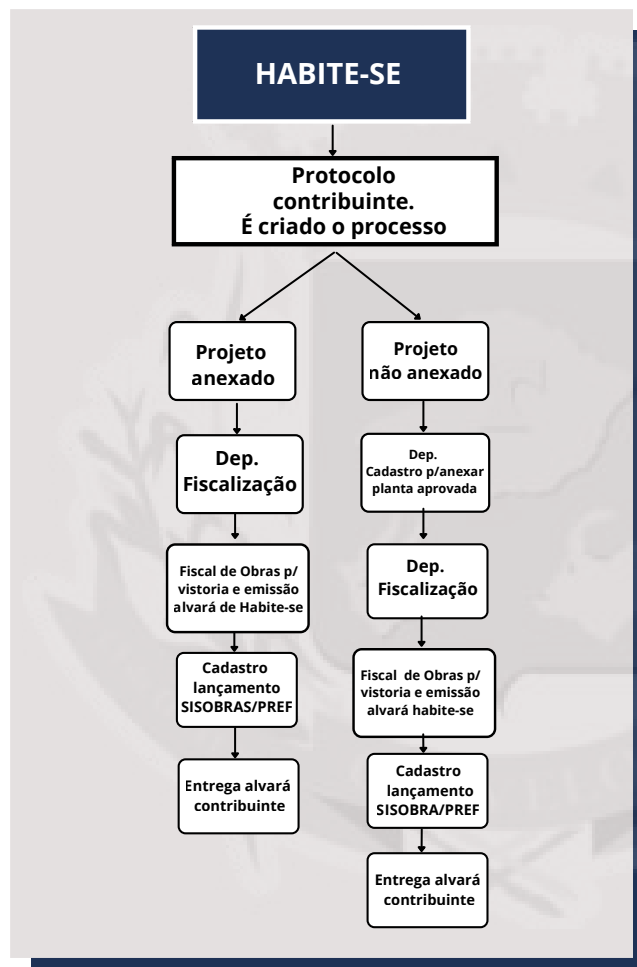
HABITE-SE

Protocolo contribuinte. É criado o processo

Projeto anexado

Dep. Fiscalização

Fiscal de Obras p/ vistoria e emissão alvará de Habite-se

Cadastro lançamento SISOBRAS/PREF

Entrega alvará contribuinte

Projeto não anexado

Dep. Cadastro p/anexar planta aprovada

Dep. Fiscalização

Fiscal de Obras p/ vistoria e emissão alvará habite-se

Cadastro lançamento SISOBRA/PREF

Entrega alvará contribuinte